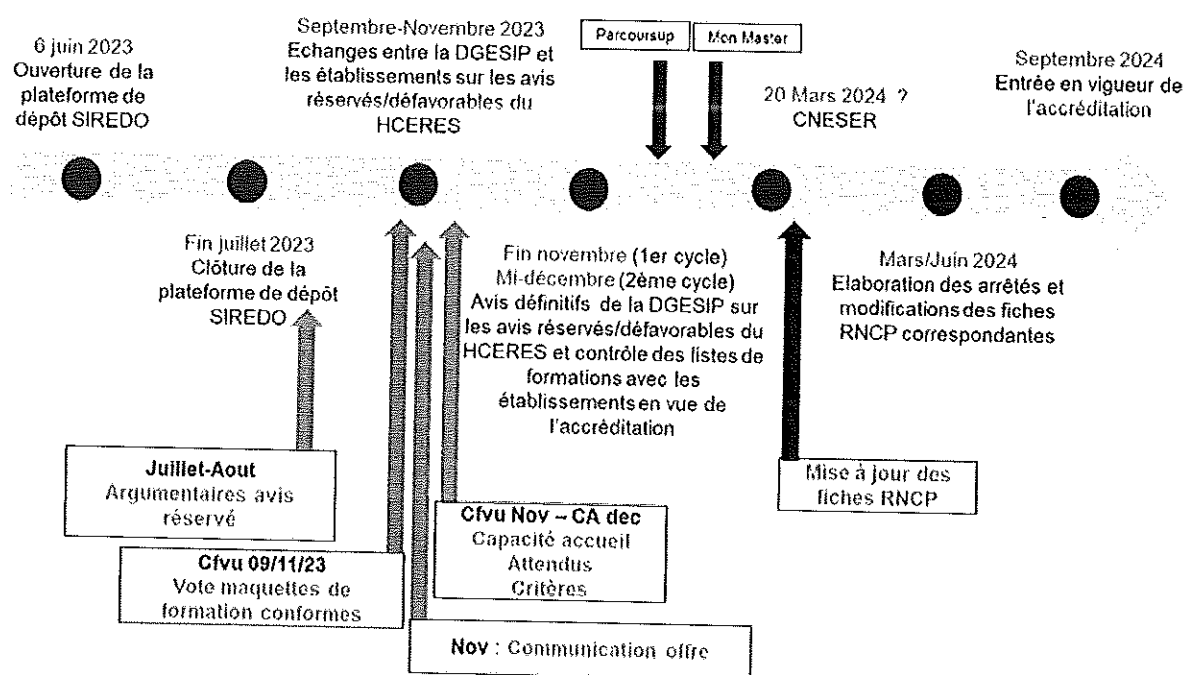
6 juin 2023
Ouverture de la plateforme de dépôt SIREDO

Septembre-Novembre 2023
Echanges entre la DGESIP et les établissements sur les avis réservés/défavorables du HCERES

Parcoursup

Mon Master

20 Mars 2024 ?
CNESER

Septembre 2024
Entrée en vigueur de l'accréditation

Fin juillet 2023
Clôture de la plateforme de dépôt SIREDO

Fin novembre (1er cycle)
Mi-décembre (2ème cycle)
Avis définitifs de la DGESIP sur les avis réservés/défavorables du HCERES et contrôle des listes de formations avec les établissements en vue de l'accréditation

Mars/Juin 2024
Elaboration des arrêtés et modifications des fiches RNCP correspondantes

Juillet-Aout
Argumentaires avis réservé

Mise à jour des fiches RNCP

Cfvu Nov – CA dec
Capacité accueil
Attendus
Critères

Cfvu 09/11/23
Vote maquettes de formation conformes

Nov : Communication offre